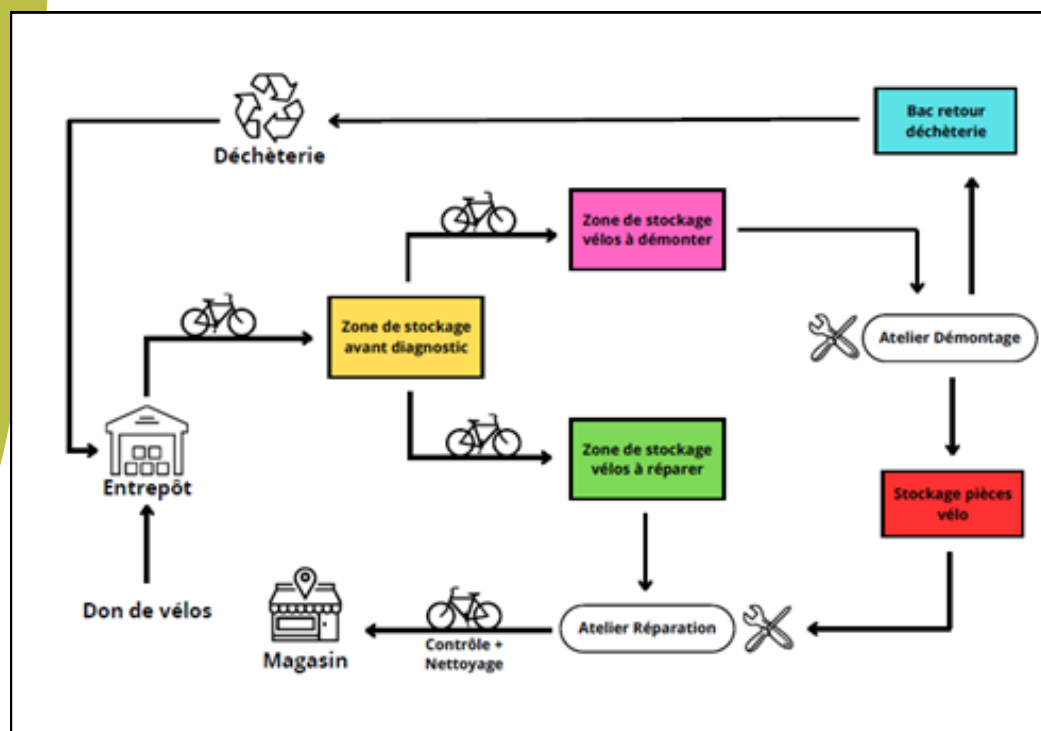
Déchèterie

Bac retour déchèterie

Zone de stockage vélos à démonter

Zone de stockage avant diagnostic

Atelier Démontage

Entrepôt

Zone de stockage vélos à réparer

Stockage pièces vélo

Don de vélos

Magasin

Contrôle + Nettoyage

Atelier Réparation